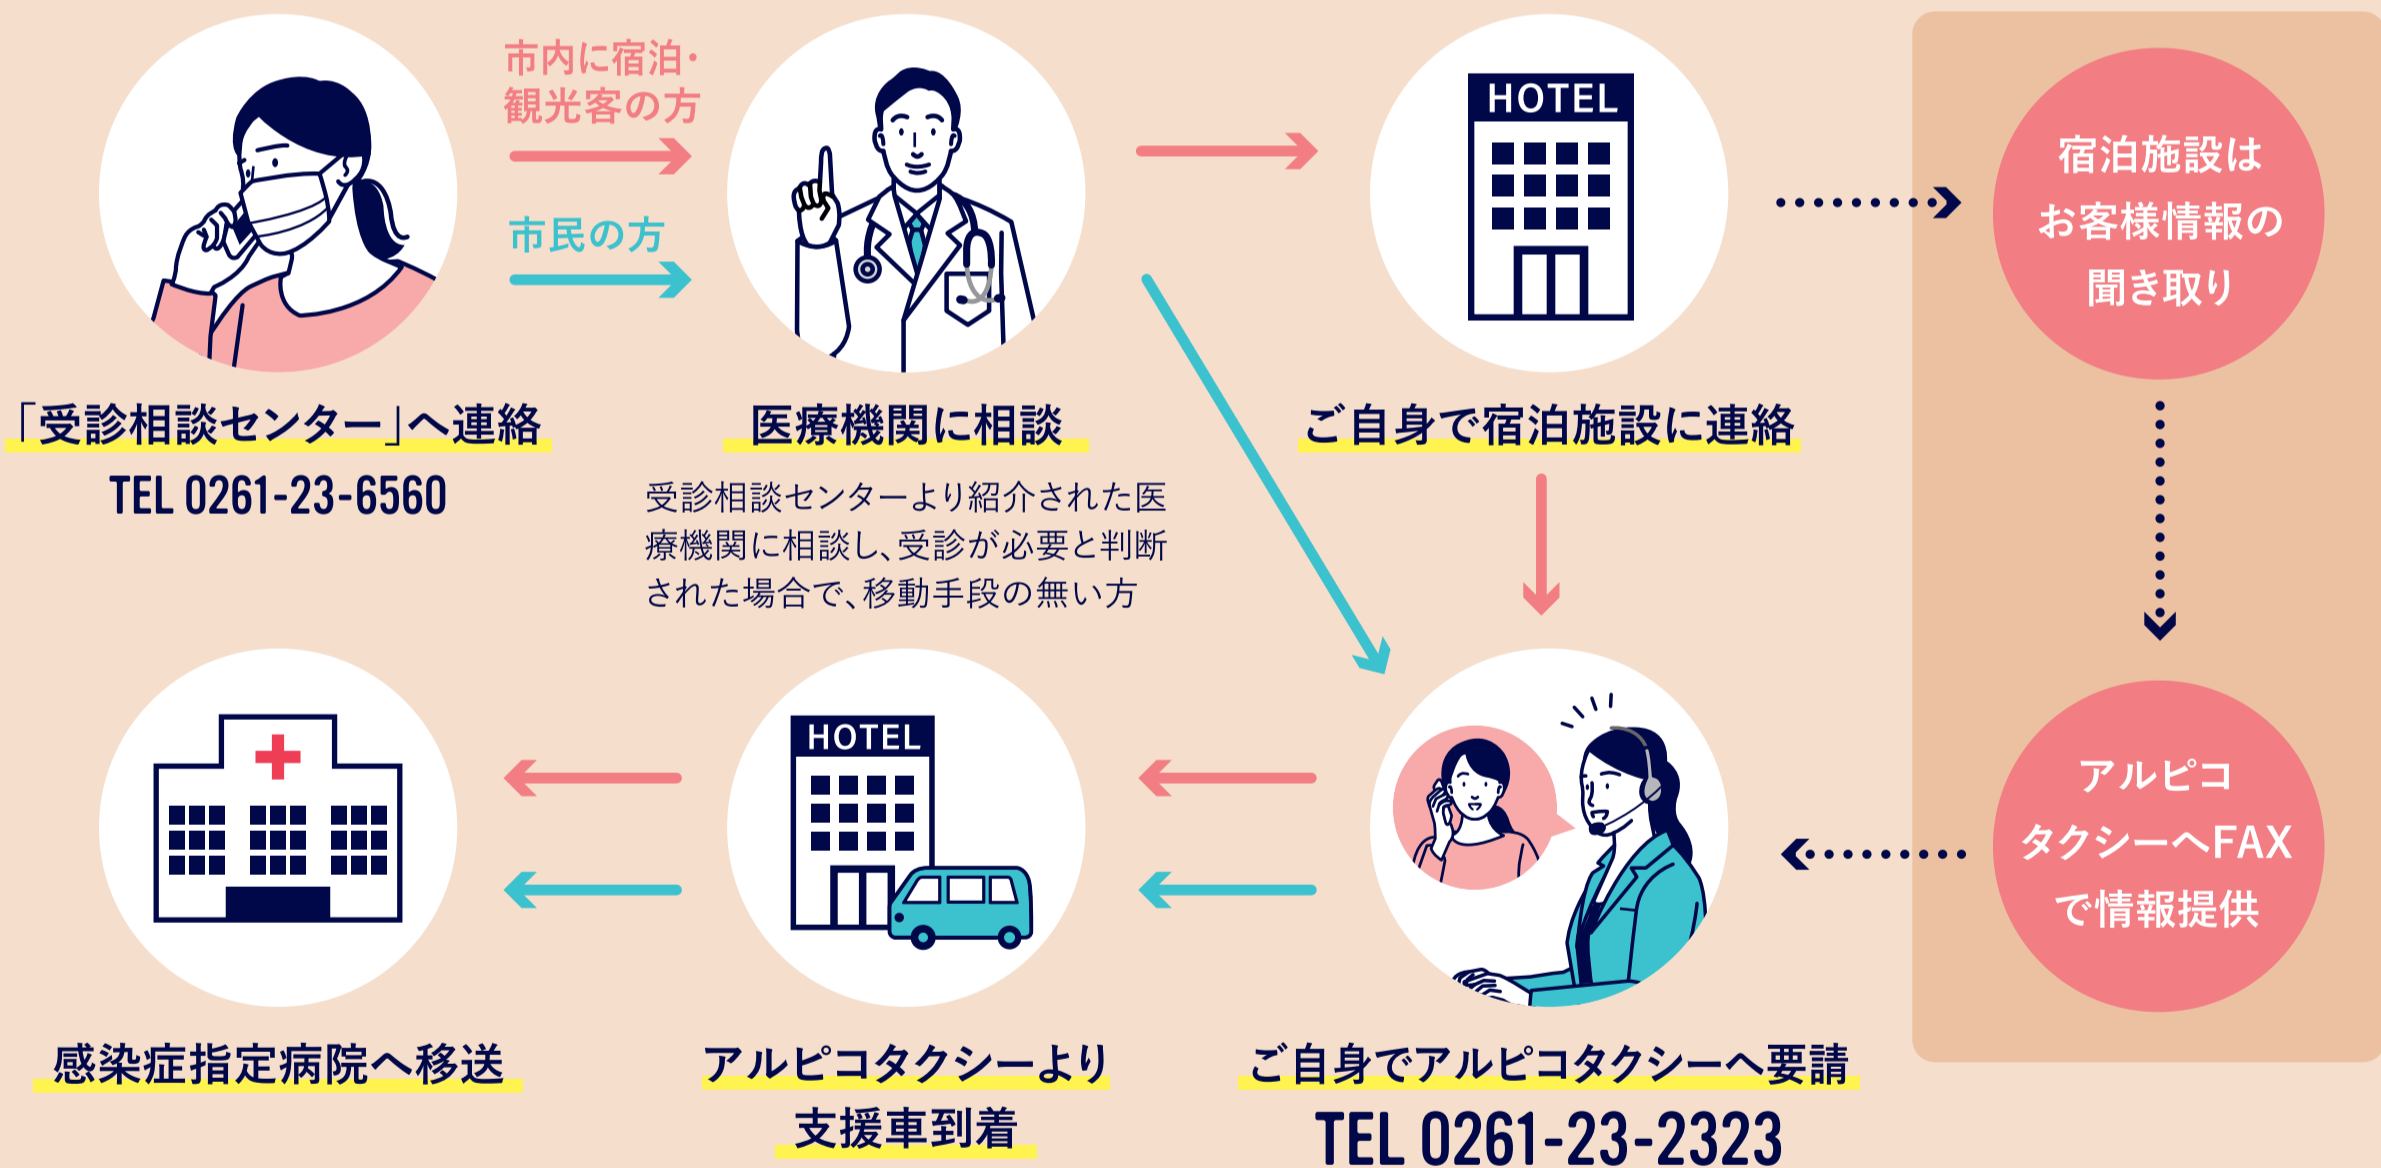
市内に宿泊・観光客の方

市民の方

HOTEL

宿泊施設はお客様情報の聞き取り

「受診相談センター」へ連絡
TEL 0261-23-6560

医療機関に相談

受診相談センターより紹介された医療機関に相談し、受診が必要と判断された場合で、移動手段の無い方

ご自身で宿泊施設に連絡

HOTEL

アルピコタクシーへFAXで情報提供

感染症指定病院へ移送

アルピコタクシーより支援車到着

ご自身でアルピコタクシーへ要請
TEL 0261-23-2323